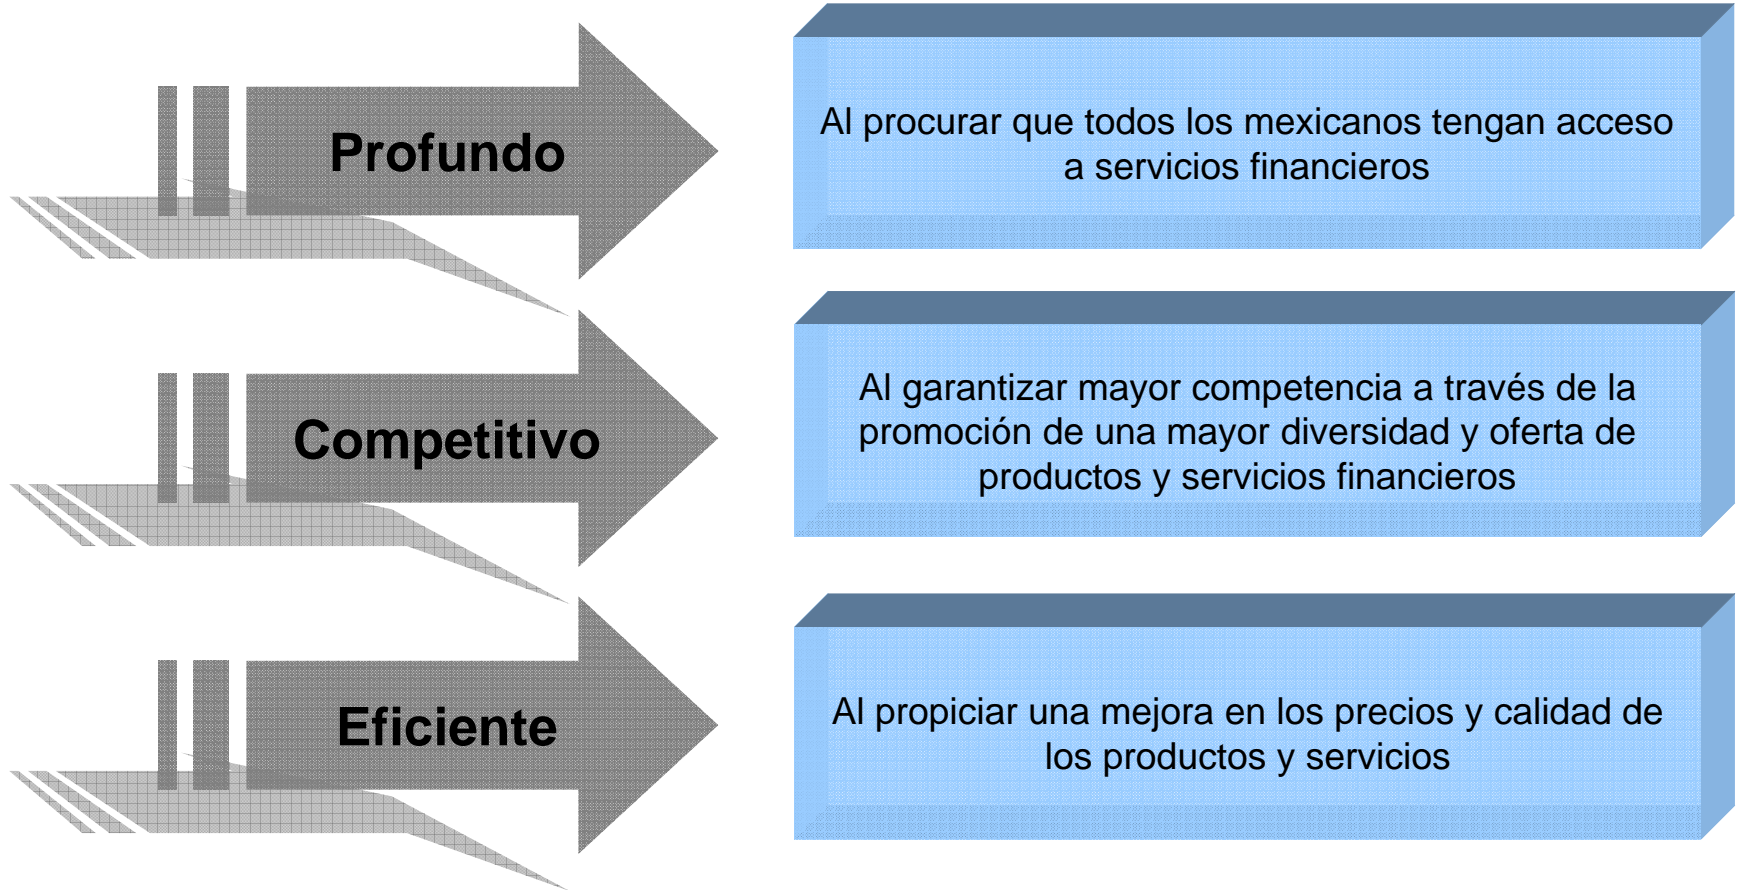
Profundo

Al procurar que todos los mexicanos tengan acceso a servicios financieros

Competitivo

Al garantizar mayor competencia a través de la promoción de una mayor diversidad y oferta de productos y servicios financieros

Eficiente

Al propiciar una mejora en los precios y calidad de los productos y servicios